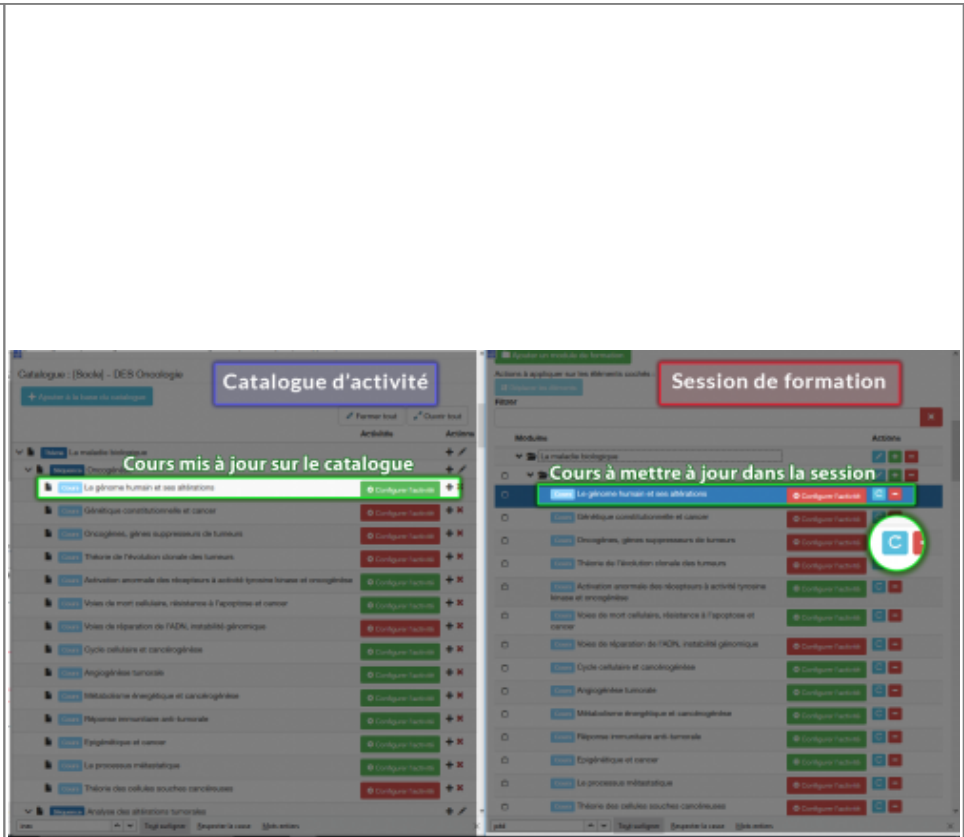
Catalogue : [Boolo] - DES Oncologie

Catalogue d'activité

Ajouter à la base du catalogue

Fermer tout

Ouvrir tout

Activités

La maladie biologique

Cours mis à jour sur le catalogue

Cours La génome humain et ses altérations

Configurer l'activité

Cours Génétique constitutionnelle et cancer

Cours Oncogènes, gènes suppresseurs de tumeurs

Cours Théorie de l'évolution clonale des tumeurs

Cours Activation anormale des récepteurs à activité tyrosine kinase et oncogénèse

Cours Voies de mort cellulaire, résistance à l'apoptose et cancer

Cours Voies de réparation de l'ADN, instabilité génomique

Cours Cycle cellulaire et cancérogénèse

Cours Angiogénèse tumorale

Cours Métabolisme énergétique et cancérogénèse

Cours Réponse immunitaire anti-tumorale

Cours Epigénétique et cancer

Cours Le processus métastatique

Cours Théorie des cellules souches cancéreuses

Analyse des altérations tumorales

Ajouter un module de formation

Session de formation

Filtrer

Modules

Actions

La maladie biologique

Cours à mettre à jour dans la session

Cours Le génome humain et ses altérations

Configurer l'activité

C

Cours Génétique constitutionnelle et cancer

Cours Oncogènes, gènes suppresseurs de tumeurs

Cours Théorie de l'évolution clonale des tumeurs

Cours Activation anormale des récepteurs à activité tyrosine kinase et oncogénèse

Cours Voies de mort cellulaire, résistance à l'apoptose et cancer

Cours Voies de réparation de l'ADN, instabilité génomique

Cours Cycle cellulaire et cancérogénèse

Cours Angiogénèse tumorale

Cours Métabolisme énergétique et cancérogénèse

Cours Réponse immunitaire anti-tumorale

Cours Epigénétique et cancer

Cours Le processus métastatique

Cours Théorie des cellules souches cancéreuses

Tout surligner

Respecter la casse

Mots entiers